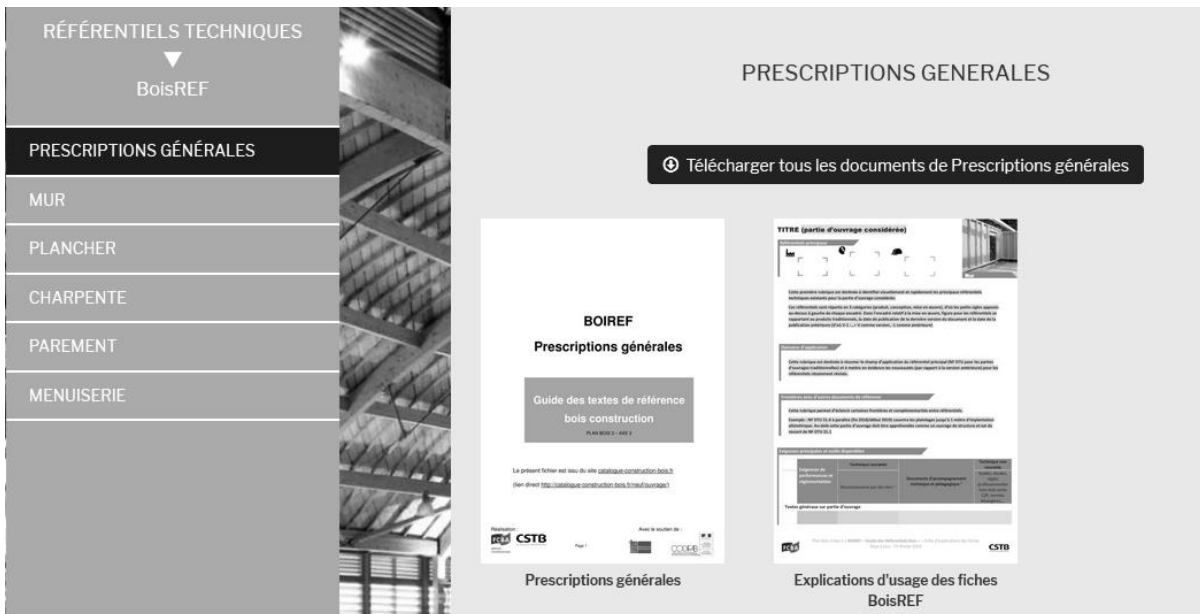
RÉFÉRENTIELS TECHNIQUES
▼
BoisREF

PRESCRIPTIONS GÉNÉRALES
MUR
PLANCHER
CHARPENTE
PAREMENT
MENUISERIE

PRESCRIPTIONS GENERALES

Télécharger tous les documents de Prescriptions générales

BOIREF
Prescriptions générales

Guide des textes de référence bois construction
PLAN BOIS 3 – AXE 3

Le présent fichier est issu du site catalogue-construction-bois.fr
(lien direct http://catalogue-construction-bois.fr/neuf/ouvrage/)

Réalisation :
FCBA CSTB
Page 1
Avec le soutien de :
CODIFAB

Prescriptions générales

TITRE (partie d'ouvrage considérée)
Référentiels principaux
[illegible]
Domaine d'application
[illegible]
Frontières avec d'autres documents de référence
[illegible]
Exigences principales et outils disponibles
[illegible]
Textes généraux sur partie d'ouvrage
FCBA
CSTB

Explications d'usage des fiches BoisREF